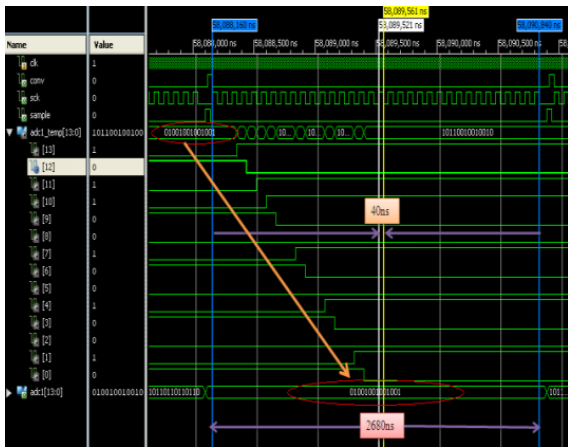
58,089,561 ns
58,088,160 ns
53,089,521 ns
58,090,840 ns
58,088,000 ns
58,088,500 ns
58,089,000 ns
58,089,500 ns
58,090,000 ns
58,090,500 ns
58,

| Name | Value |
|---|---|
| clk | 1 |
| conv | 0 |
| sck | 0 |
| sample | 0 |
| adc1_temp[13:0] | 10110010010010 |
| [13] | 1 |
| [12] | 0 |
| [11] | 1 |
| [10] | 1 |
| [9] | 0 |
| [8] | 0 |
| [7] | 1 |
| [6] | 0 |
| [5] | 0 |
| [4] | 1 |
| [3] | 0 |
| [2] | 0 |
| [1] | 1 |
| [0] | 0 |
| adc1[13:0] | 01001001001001 |

01001001001001
10...
10...
10...
10110010010010
40ns
10110110110110
01001001001001
101...
2680ns